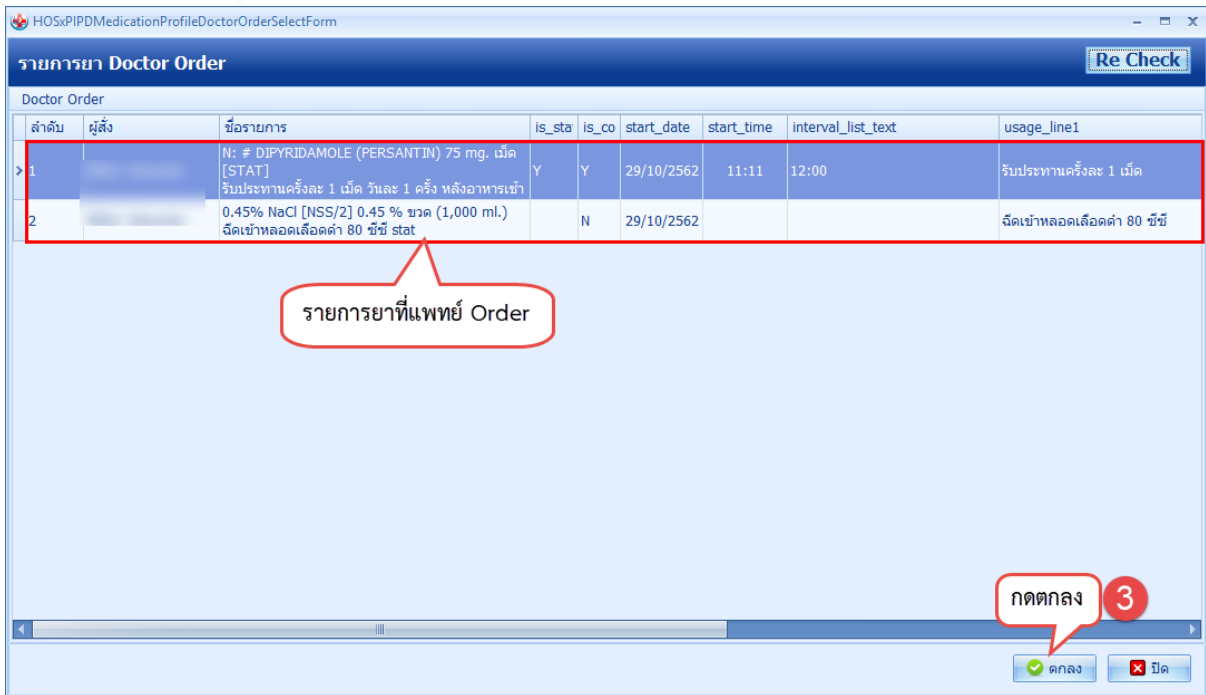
HOSxPIPDMedicationProfileDoctorOrderSelectForm

รายการยา Doctor Order

Re Check

Doctor Order

| ลำดับ | ผู้สั่ง | ชื่อรายการ | is_sta | is_co | start_date | start_time | interval_list_text | usage_line1 |
|---|---|---|---|---|---|---|---|---|
| 1 | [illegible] | N: # DIPYRIDAMOLE (PERSANTIN) 75 mg. เม็ด [STAT] รับประทานครั้งละ 1 เม็ด วันละ 1 ครั้ง หลังอาหารเช้า | Y | Y | 29/10/2562 | 11:11 | 12:00 | รับประทานครั้งละ 1 เม็ด |
| 2 | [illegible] | 0.45% NaCl [NSS/2] 0.45 % ขวด (1,000 ml.) ฉีดเข้าหลอดเลือดดำ 80 ซีซี stat | | N | 29/10/2562 | | | ฉีดเข้าหลอดเลือดดำ 80 ซีซี |

รายการยาที่แพทย์ Order

กดตกลง

3

ตกลง

ปิด